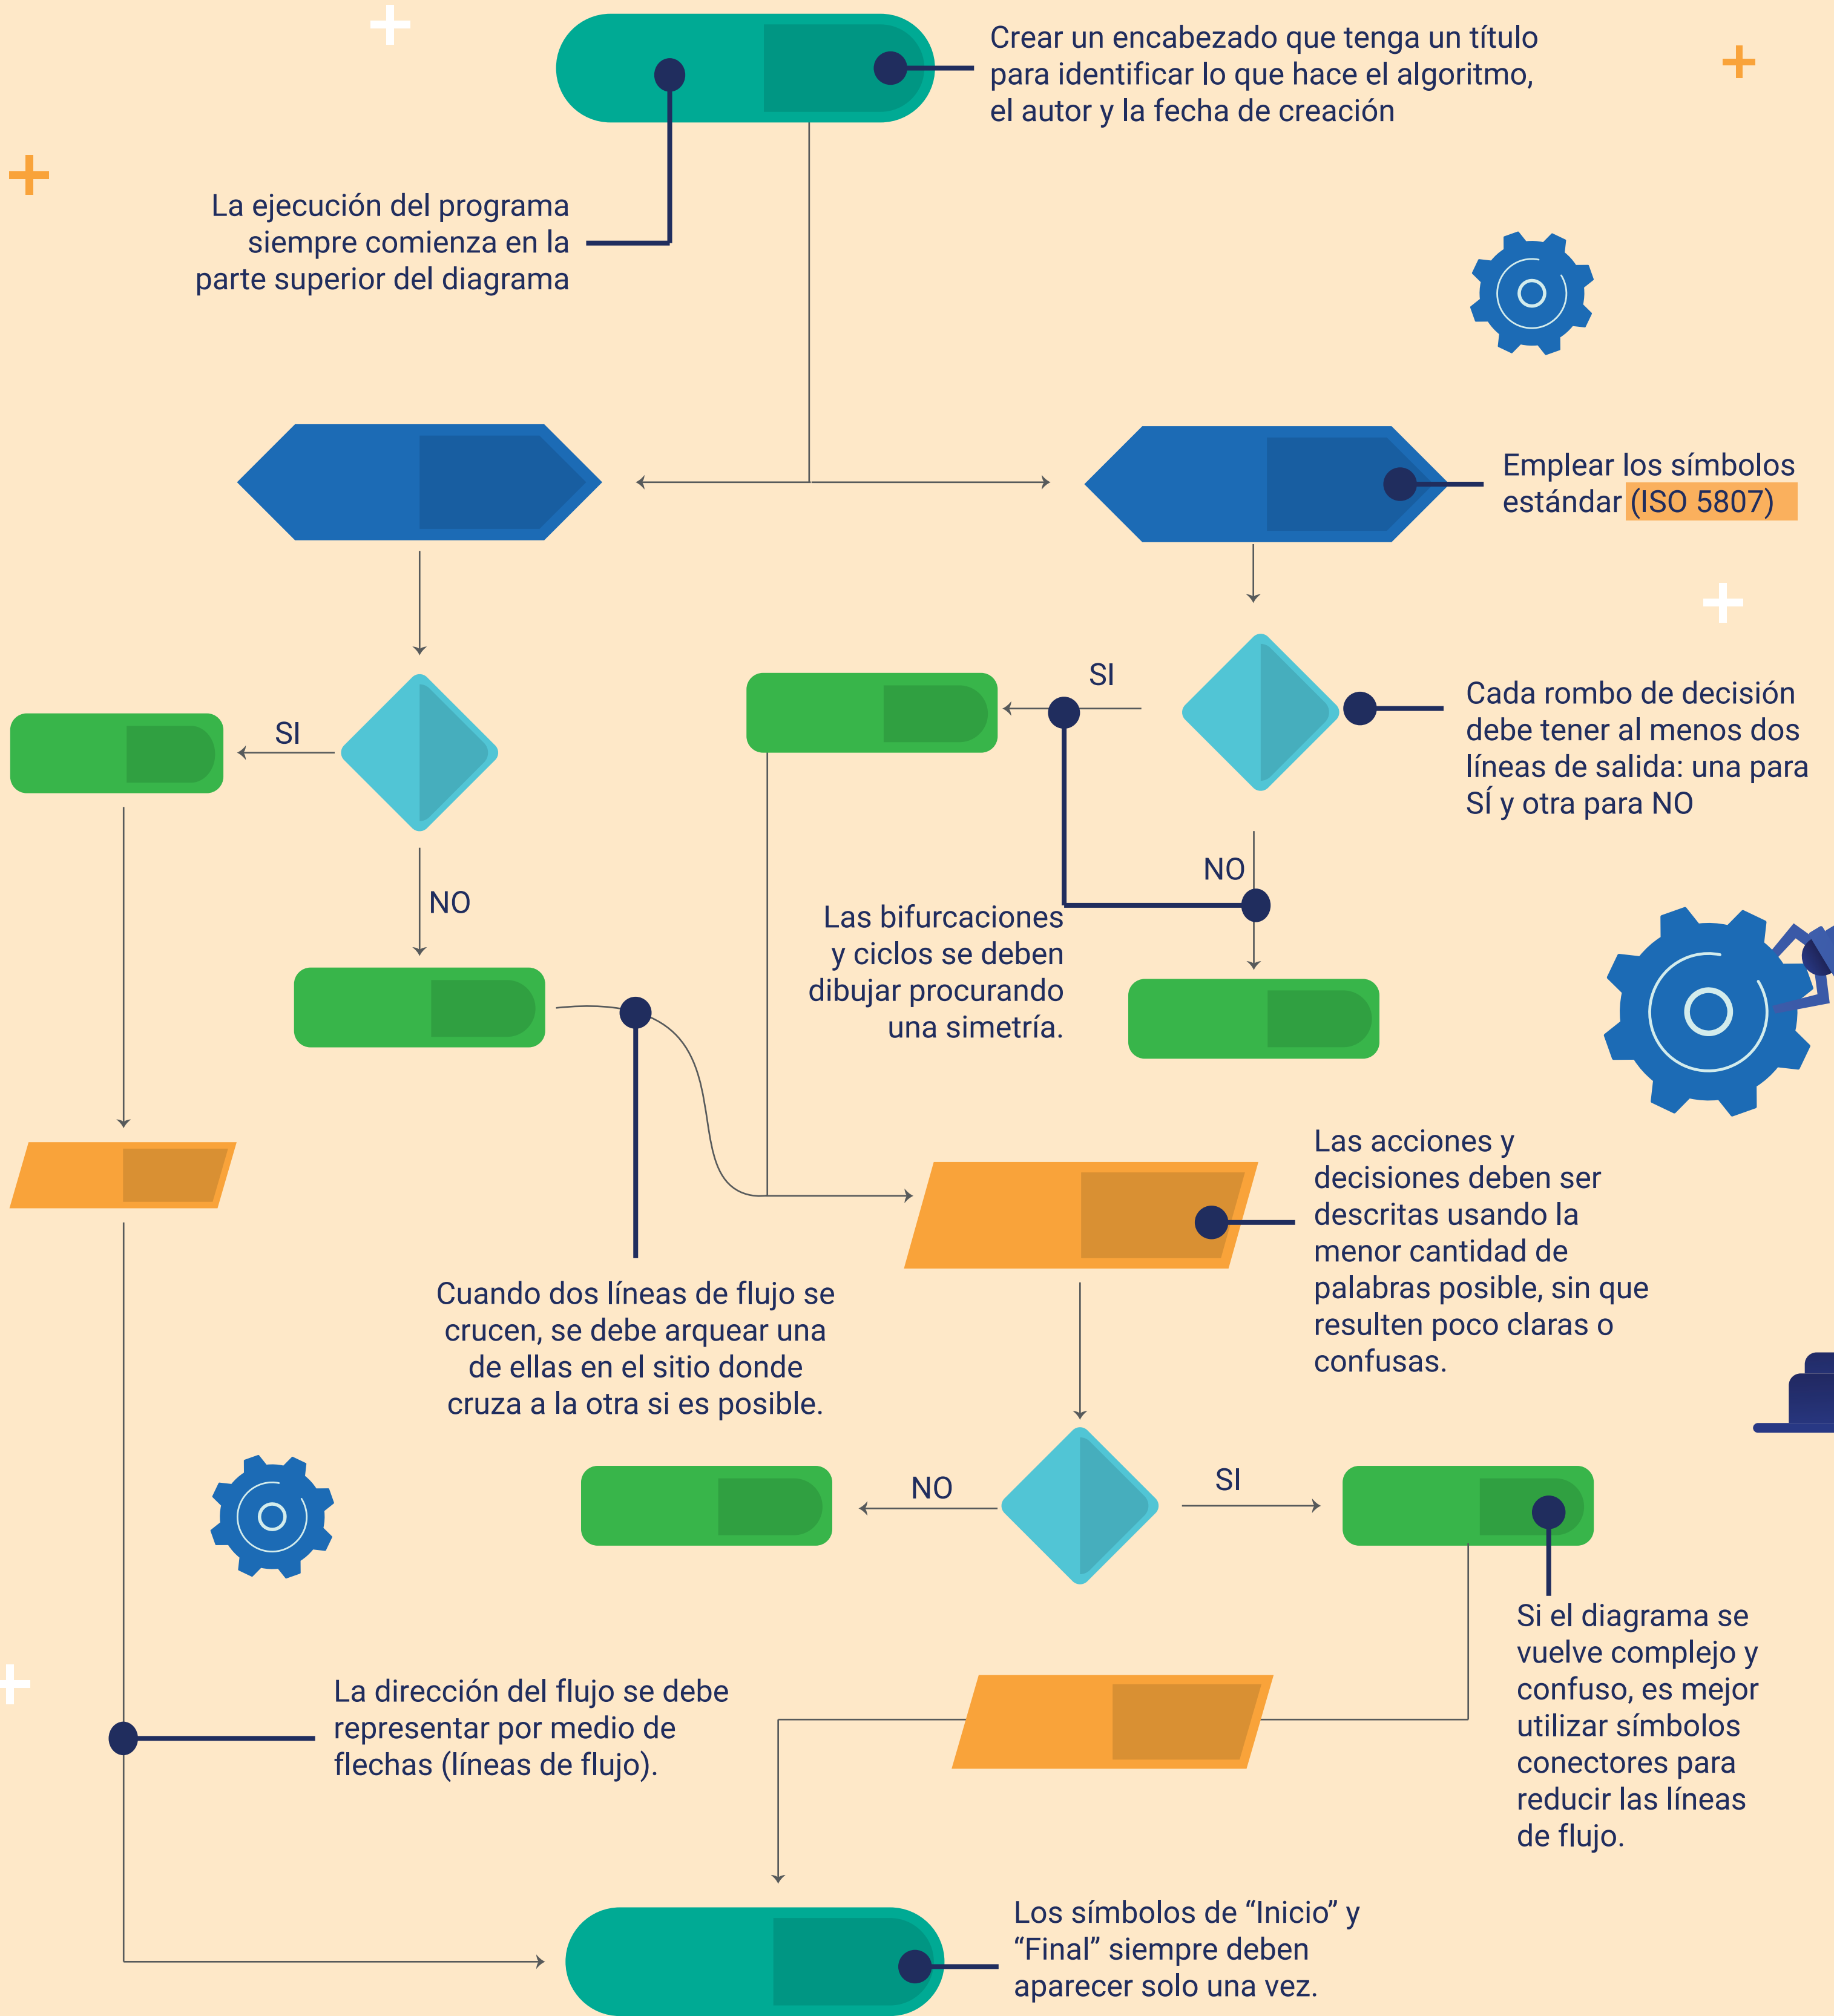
Crear un encabezado que tenga un título para identificar lo que hace el algoritmo, el autor y la fecha de creación

La ejecución del programa siempre comienza en la parte superior del diagrama

Emplear los símbolos estándar (ISO 5807)

SI

Cada rombo de decisión debe tener al menos dos líneas de salida: una para SÍ y otra para NO

SI

NO

NO

Las bifurcaciones y ciclos se deben dibujar procurando una simetría.

Las acciones y decisiones deben ser descritas usando la menor cantidad de palabras posible, sin que resulten poco claras o confusas.

Cuando dos líneas de flujo se crucen, se debe arquear una de ellas en el sitio donde cruza a la otra si es posible.

NO

SI

Si el diagrama se vuelve complejo y confuso, es mejor utilizar símbolos conectores para reducir las líneas de flujo.

La dirección del flujo se debe representar por medio de flechas (líneas de flujo).

Los símbolos de “Inicio” y “Final” siempre deben aparecer solo una vez.